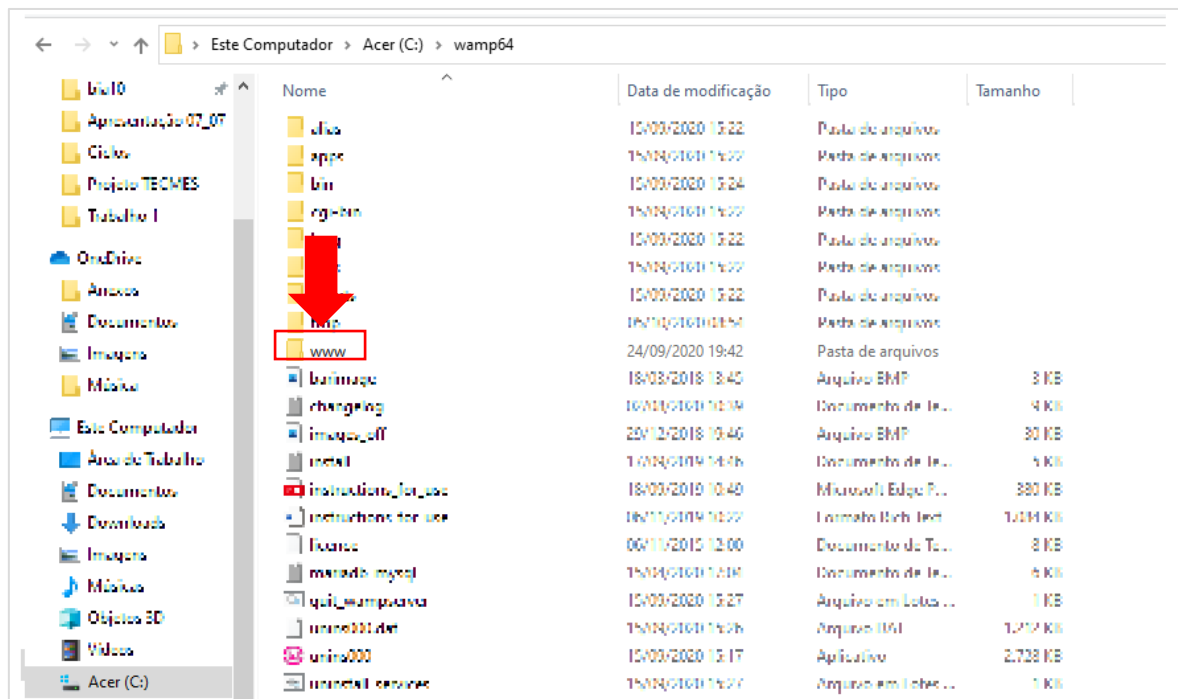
Este Computador > Acer (C:) > wamp64

bia10
Apresentação 07_07
Ciclos
Projeto TECMES
Trabalho 1
OneDrive
Anexos
Documentos
Imagens
Música
Este Computador
Área de Trabalho
Documentos
Downloads
Imagens
Músicas
Objetos 3D
Vídeos
Acer (C:)

| Nome | Data de modificação | Tipo | Tamanho |
|---|---|---|---|
| alias | 15/09/2020 15:22 | Pasta de arquivos | |
| apps | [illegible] | Pasta de arquivos | |
| bin | 15/09/2020 15:24 | Pasta de arquivos | |
| cgi-bin | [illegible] | Pasta de arquivos | |
| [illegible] | 15/09/2020 15:22 | Pasta de arquivos | |
| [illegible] | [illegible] | Pasta de arquivos | |
| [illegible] | 15/09/2020 15:22 | Pasta de arquivos | |
| tmp | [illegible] | Pasta de arquivos | |
| www | 24/09/2020 19:42 | Pasta de arquivos | |
| barimage | 18/03/2018 13:45 | Arquivo BMP | 3 KB |
| changelog | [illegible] | Documento de Te... | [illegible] KB |
| images_off | 29/12/2018 19:40 | Arquivo BMP | 30 KB |
| install | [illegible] | Documento de Te... | 5 KB |
| instructions_for_use | 18/09/2019 10:40 | Microsoft Edge P... | 380 KB |
| instructions_for_use | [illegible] | Formato Rich Text | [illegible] KB |
| license | 06/11/2015 12:00 | Documento de Te... | 8 KB |
| mariadb_mysql | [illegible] | Documento de Te... | 6 KB |
| quit_wampserver | 15/09/2020 15:27 | Arquivo em Lotes ... | 1 KB |
| unins000.dat | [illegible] | Arquivo DAT | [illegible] KB |
| unins000 | 15/09/2020 15:17 | Aplicativo | 2.738 KB |
| uninstall_services | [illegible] | Arquivo em Lotes ... | 1 KB |